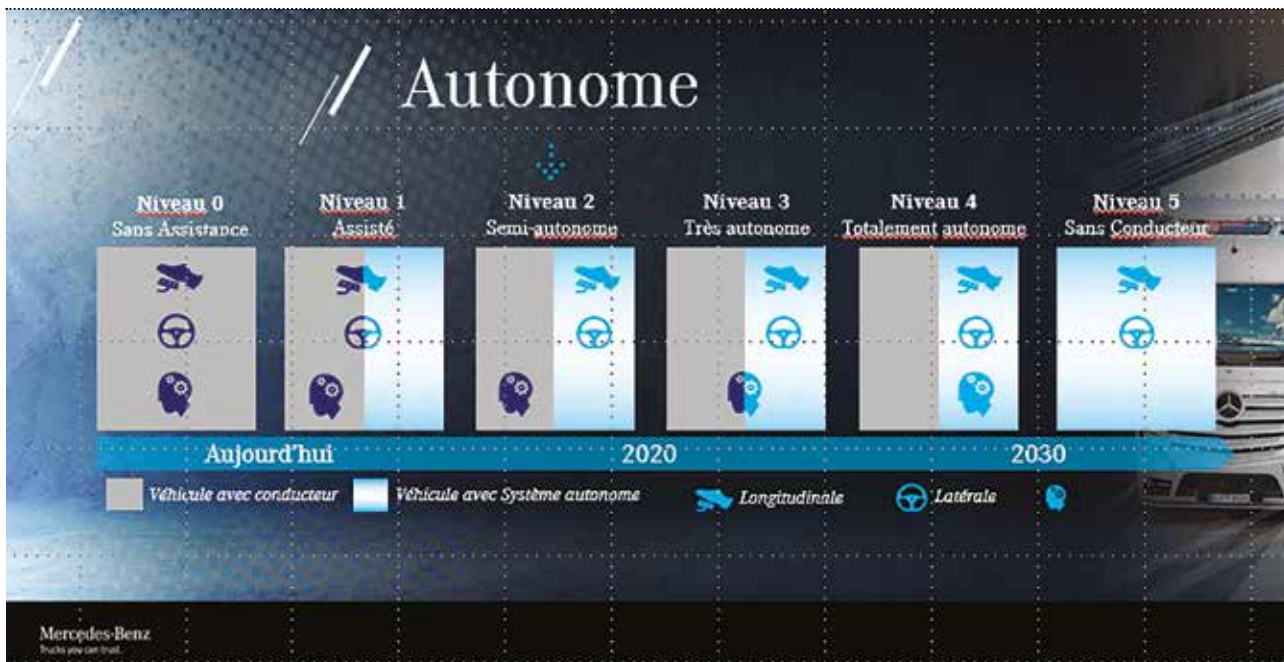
Autonome

Niveau 0
Sans Assistance

Niveau 1
Assisté

Niveau 2
Semi-autonome

Niveau 3
Très autonome

Niveau 4
Totalement autonome

Niveau 5
Sans Conducteur

Aujourd'hui

2020

2030

Véhicule avec conducteur

Véhicule avec Système autonome

Longitudinale

Latérale

Mercedes-Benz
Trucks you can trust.